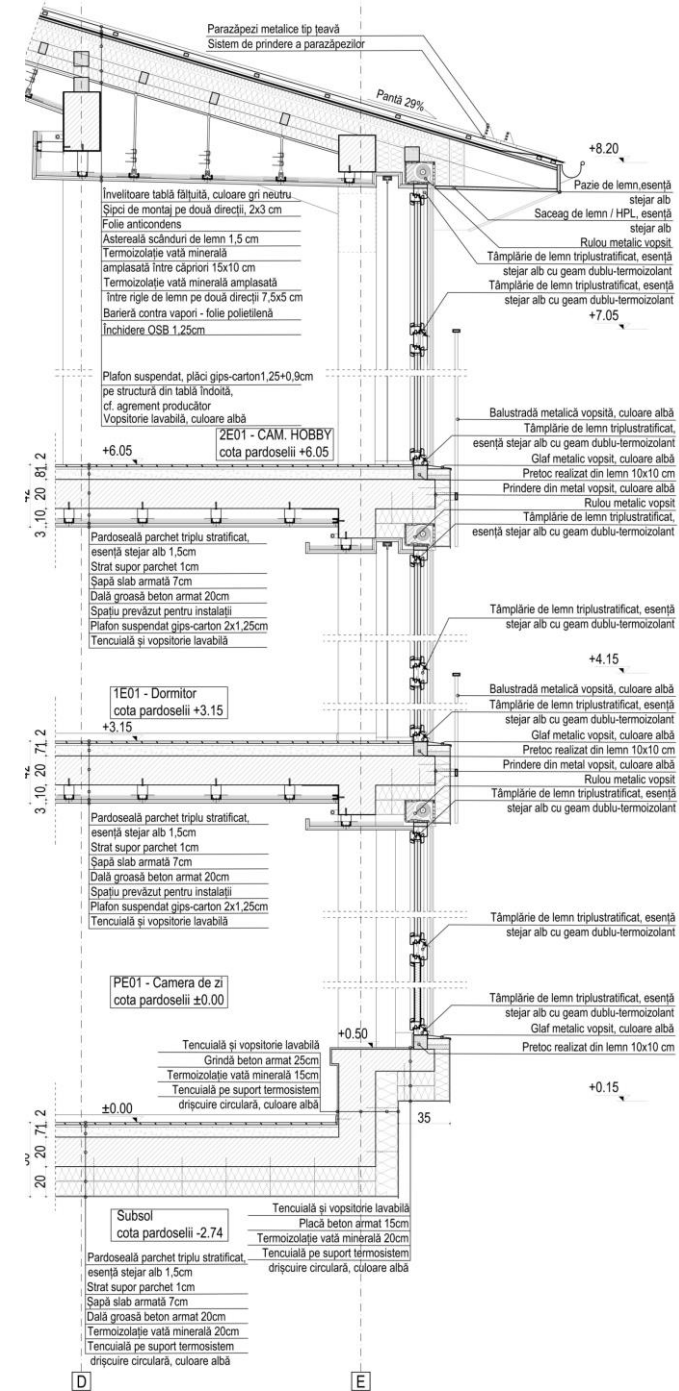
Parazăpezi metalice tip țeavă
Sistem de prindere a parazăpezilor

Pantă 29%

+8.20

Învelitoare tablă fălțuită, culoare gri neutru
Șipci de montaj pe două direcții, 2x3 cm
Folie anticondens
Astereală scânduri de lemn 1,5 cm
Termoizolație vată minerală amplasată între căpriori 15x10 cm
Termoizolație vată minerală amplasată între rigle de lemn pe două direcții 7,5x5 cm
Barieră contra vapori - folie polietilenă
Închidere OSB 1,25cm

Pazie de lemn,esență stejar alb
Saceag de lemn / HPL, esență stejar alb
Rulou metalic vopsit
Tâmplărie de lemn triplustratificat, esență stejar alb cu geam dublu-termoizolant
Tâmplărie de lemn triplustratificat, esență stejar alb cu geam dublu-termoizolant

+7.05

Plafon suspendat, plăci gips-carton1,25+0,9cm pe structură din tablă îndoită, cf. agrement producător
Vopsitorie lavabilă, culoare albă

2E01 - CAM. HOBBY
cota pardoselii +6.05

+6.05

Balustradă metalică vopsită, culoare albă
Tâmplărie de lemn triplustratificat, esență stejar alb cu geam dublu-termoizolant
Glaf metalic vopsit, culoare albă
Pretoc realizat din lemn 10x10 cm
Prindere din metal vopsit, culoare albă
Rulou metalic vopsit
Tâmplărie de lemn triplustratificat, esență stejar alb cu geam dublu-termoizolant

3 10 20 18 2

Pardoseală parchet triplu stratificat, esență stejar alb 1,5cm
Strat supor parchet 1cm
Șapă slab armată 7cm
Dală groasă beton armat 20cm
Spațiu prevăzut pentru instalații
Plafon suspendat gips-carton 2x1,25cm
Tencuială și vopsitorie lavabilă

Tâmplărie de lemn triplustratificat, esență stejar alb cu geam dublu-termoizolant

+4.15

1E01 - Dormitor
cota pardoselii +3.15

+3.15

Balustradă metalică vopsită, culoare albă
Tâmplărie de lemn triplustratificat, esență stejar alb cu geam dublu-termoizolant
Glaf metalic vopsit, culoare albă
Pretoc realizat din lemn 10x10 cm
Prindere din metal vopsit, culoare albă
Rulou metalic vopsit
Tâmplărie de lemn triplustratificat, esență stejar alb cu geam dublu-termoizolant

3 10 20 17 2

Pardoseală parchet triplu stratificat, esență stejar alb 1,5cm
Strat supor parchet 1cm
Șapă slab armată 7cm
Dală groasă beton armat 20cm
Spațiu prevăzut pentru instalații
Plafon suspendat gips-carton 2x1,25cm
Tencuială și vopsitorie lavabilă

Tâmplărie de lemn triplustratificat, esență stejar alb cu geam dublu-termoizolant

PE01 - Camera de zi
cota pardoselii ±0.00

Tâmplărie de lemn triplustratificat, esență stejar alb cu geam dublu-termoizolant
Glaf metalic vopsit, culoare albă
Pretoc realizat din lemn 10x10 cm

+0.50
Tencuială și vopsitorie lavabilă
Grindă beton armat 25cm
Termoizolație vată minerală 15cm
Tencuială pe suport termosistem drișcuire circulară, culoare albă

+0.15

±0.00

35

20 20 17 2

Subsol
cota pardoselii -2.74

Tencuială și vopsitorie lavabilă
Placă beton armat 15cm
Termoizolație vată minerală 20cm
Tencuială pe suport termosistem drișcuire circulară, culoare albă

Pardoseală parchet triplu stratificat, esență stejar alb 1,5cm
Strat supor parchet 1cm
Șapă slab armată 7cm
Dală groasă beton armat 20cm
Termoizolație vată minerală 20cm
Tencuială pe suport termosistem drișcuire circulară, culoare albă

D
E